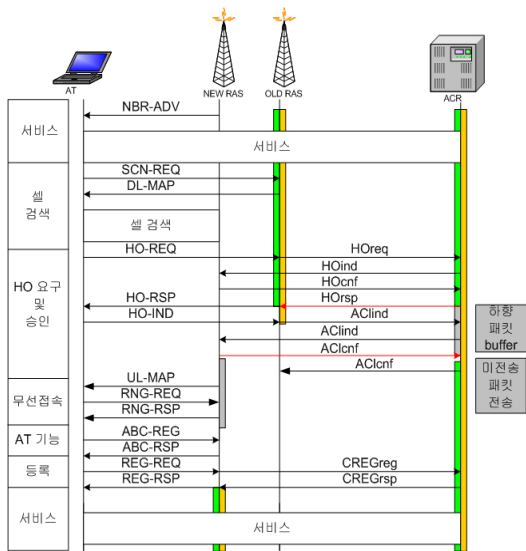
AT
NEW RAS
OLD RAS
ACR

서비스
NBR-ADV
서비스

셀 검색
SCN-REQ
DL-MAP
셀 검색

HO 요구 및 승인
HO-REQ
HOreq
HOind
HOcnf
HO-RSP
HOrsp
HO-IND
AClind
AClind
AClcnf
AClcnf
하향 패킷 buffer

무선접속
UL-MAP
RNG-REQ
RNG-RSP
미전송 패킷 전송

AT 기능
ABC-REG
ABC-RSP

등록
REG-REQ
CREGreg
REG-RSP
CREGrsp

서비스
서비스